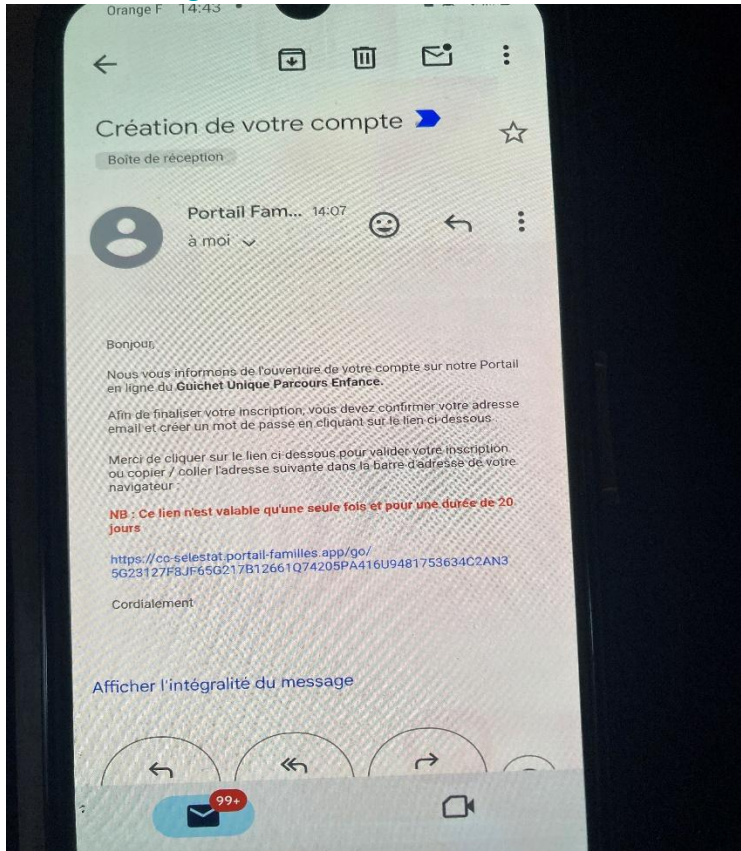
Orange F 14:43

Création de votre compte

Boîte de réception

Portail Fam... 14:07

à moi

Bonjour,

Nous vous informons de l'ouverture de votre compte sur notre Portail en ligne du Guichet Unique Parcours Enfance.

Afin de finaliser votre inscription, vous devez confirmer votre adresse email et créer un mot de passe en cliquant sur le lien ci-dessous.

Merci de cliquer sur le lien ci-dessous pour valider votre inscription ou copier / coller l'adresse suivante dans la barre d'adresse de votre navigateur :

NB : Ce lien n'est valable qu'une seule fois et pour une durée de 20 jours

https://co-selestat.portail-familles.app/go/5G23127F8JF65G217B12661Q74205PA416U9481753634C2AN3

Cordialement

Afficher l'intégralité du message

99+